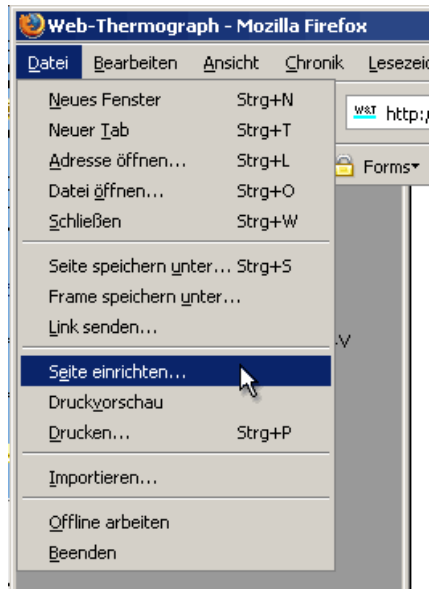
Web-Thermograph - Mozilla Firefox

Datei Bearbeiten Ansicht Chronik Lesezei

Neues Fenster Strg+N
Neuer Tab Strg+T
Adresse öffnen... Strg+L
Datei öffnen... Strg+O
Schließen Strg+W

Seite speichern unter... Strg+S
Frame speichern unter...
Link senden...

Seite einrichten...
Druckvorschau
Drucken... Strg+P

Importieren...

Offline arbeiten
Beenden

W&T http:/

Forms

V